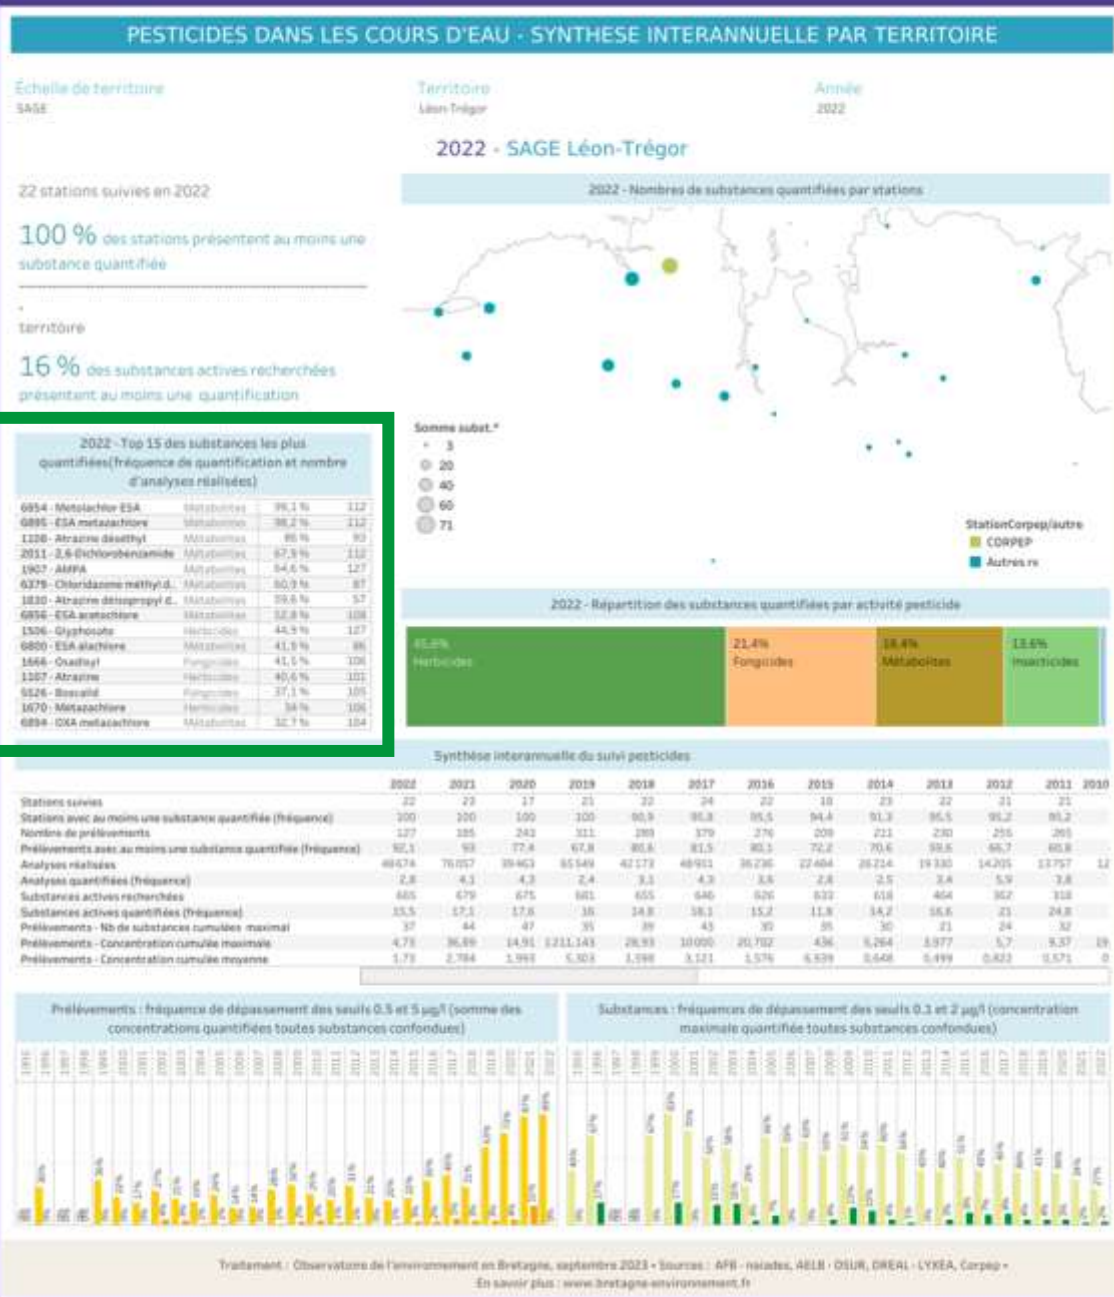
PESTICIDES DANS LES COURS D'EAU - SYNTHESE INTERANNUELLE PAR TERRITOIRE

Échelle de territoire
SAGE

Territoire
Léon-Trégor

Année
2022

2022 - SAGE Léon-Trégor

22 stations suivies en 2022

100 % des stations présentent au moins une substance quantifiée

territoire

16 % des substances actives recherchées présentent au moins une quantification

2022 - Top 15 des substances les plus quantifiées(fréquence de quantification et nombre d'analyses réalisées)

| | | | |
|---|---|---|---|
| 6854 - Metolachlor ESA | Métabolites | 99,1 % | 112 |
| 6895 - ESA metazachlore | Métabolites | 98,2 % | 112 |
| 1108 - Atrazine déséthyl | Métabolites | 86 % | 93 |
| 2011 - 2,6-Dichlorobenzamide | Métabolites | 67,9 % | 112 |
| 1907 - AMPA | Métabolites | 54,6 % | 127 |
| 6379 - Chloridazone méthyl d.. | Métabolites | 50,9 % | 87 |
| 1830 - Atrazine déisopropyl d.. | Métabolites | 59,6 % | 57 |
| 6856 - ESA acetochlore | Métabolites | 52,8 % | 108 |
| 1506 - Glyphosate | Herbicides | 44,9 % | 127 |
| 6800 - ESA alachlore | Métabolites | 41,9 % | 86 |
| 1666 - Oxadixyl | Fongicides | 41,5 % | 106 |
| 1107 - Atrazine | Herbicides | 40,6 % | 101 |
| 5526 - Boscalid | Fongicides | 37,1 % | 105 |
| 1670 - Metazachlore | Herbicides | 34 % | 106 |
| 6894 - OXA metazachlore | Métabolites | 32,7 % | 104 |

2022 - Nombres de substances quantifiées par stations

Somme subst.*
3
20
40
60
71

StationCorpep/autre
CORPEP
Autres rx

2022 - Répartition des substances quantifiées par activité pesticide

45,6%
Herbicides
21,4%
Fongicides
18,4%
Métabolites
13,6%
Insecticides

Synthèse interannuelle du suivi pesticides

| | 2022 | 2021 | 2020 | 2019 | 2018 | 2017 | 2016 | 2015 | 2014 | 2013 | 2012 | 2011 | 2010 |
|---|---|---|---|---|---|---|---|---|---|---|---|---|---|
| Stations suivies | 22 | 23 | 17 | 21 | 22 | 24 | 22 | 18 | 23 | 22 | 21 | 21 | |
| Stations avec au moins une substance quantifiée (fréquence) | 100 | 100 | 100 | 100 | 90,9 | 95,8 | 95,5 | 94,4 | 91,3 | 95,5 | 95,2 | 95,2 | |
| Nombre de prélèvements | 127 | 185 | 243 | 311 | 289 | 379 | 276 | 209 | 211 | 230 | 255 | 265 | |
| Prélèvements avec au moins une substance quantifiée (fréquence) | 92,1 | 93 | 77,4 | 67,8 | 80,6 | 81,5 | 80,1 | 72,2 | 70,6 | 59,6 | 66,7 | 60,8 | |
| Analyses réalisées | 46474 | 76057 | 39463 | 65549 | 42173 | 48931 | 36236 | 22484 | 26214 | 19330 | 14205 | 13757 | 12 |
| Analyses quantifiées (fréquence) | 2,8 | 4,1 | 4,3 | 2,4 | 3,1 | 4,3 | 3,6 | 2,8 | 2,5 | 3,4 | 5,9 | 3,8 | |
| Substances actives recherchées | 665 | 679 | 675 | 681 | 655 | 646 | 626 | 633 | 618 | 464 | 362 | 318 | |
| Substances actives quantifiées (fréquence) | 15,5 | 17,1 | 17,6 | 16 | 14,8 | 18,1 | 15,2 | 11,8 | 14,2 | 16,6 | 21 | 24,8 | |
| Prélèvements - Nb de substances cumulées maximal | 37 | 44 | 47 | 35 | 39 | 43 | 30 | 35 | 30 | 21 | 24 | 32 | |
| Prélèvements - Concentration cumulée maximale | 4,73 | 36,89 | 14,91 | 1211,143 | 28,93 | 10000 | 20,702 | 436 | 5,264 | 3,977 | 5,7 | 9,37 | 19 |
| Prélèvements - Concentration cumulée moyenne | 1,73 | 2,784 | 1,995 | 5,303 | 1,598 | 3,121 | 1,576 | 6,639 | 0,648 | 0,499 | 0,822 | 0,571 | 0 |

Prélèvements : fréquence de dépassement des seuils 0.5 et 5 µg/l (somme des concentrations quantifiées toutes substances confondues)

Substances : fréquences de dépassement des seuils 0.1 et 2 µg/l (concentration maximale quantifiée toutes substances confondues)

Traitement : Observatoire de l'environnement en Bretagne, septembre 2023 • Sources : AFB - naiades, AELB - OSUR, DREAL - LYXEA, Corpep • En savoir plus : www.bretagne-environnement.fr